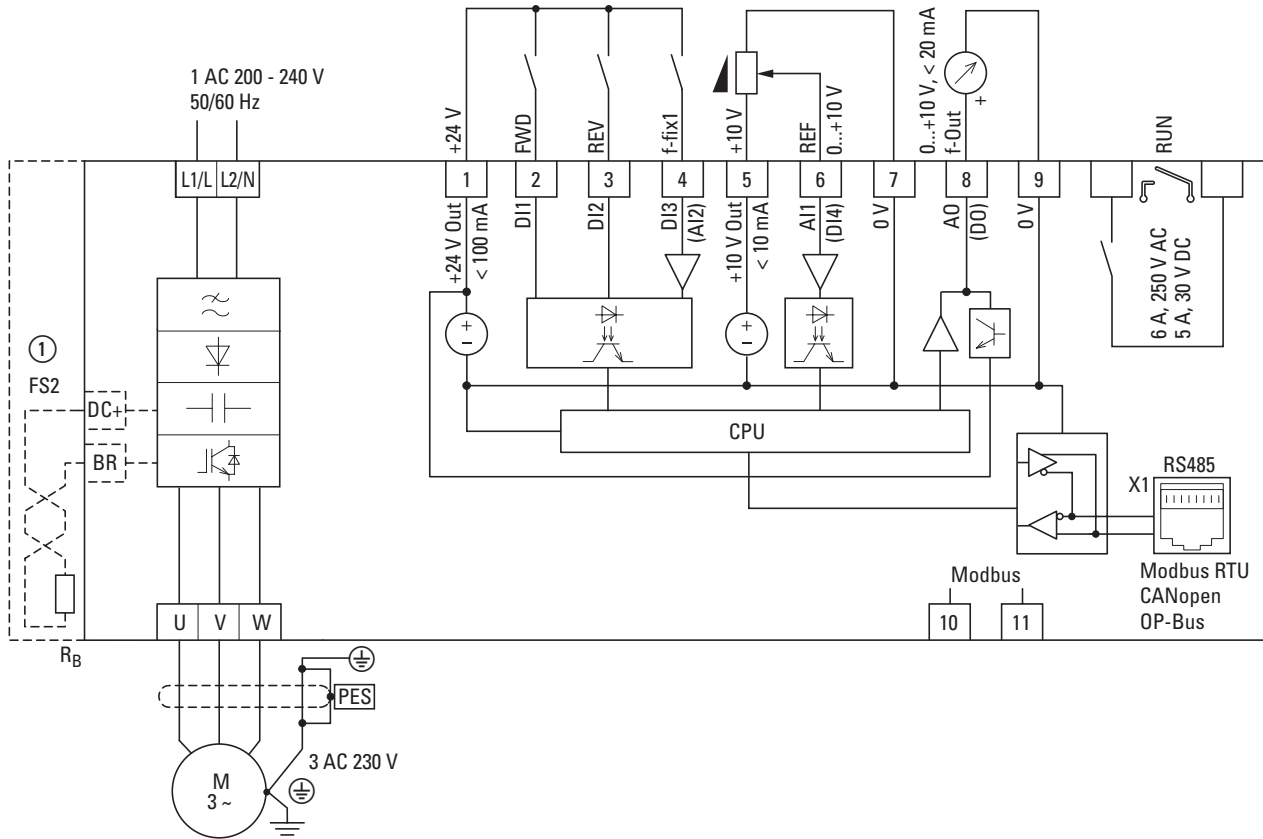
1 AC 200 - 240 V
50/60 Hz

+24 V
FWD
REV
f-fix1
+10 V
REF
0...+10 V
0...+10 V, < 20 mA
f-Out
+
RUN

L1/L
L2/N
1
2
3
4
5
6
7
8
9

+24 V Out
< 100 mA
DI1
DI2
DI3
(AI2)
+10 V Out
< 10 mA
AI1
(DI4)
0 V
AO
(DO)
0 V

6 A, 250 V AC
5 A, 30 V DC

①
FS2
DC+
BR
CPU
RS485
X1
Modbus RTU
CANopen
OP-Bus
Modbus
10
11
U
V
W
$R_B$
PES
3 AC 230 V
M
3 ~